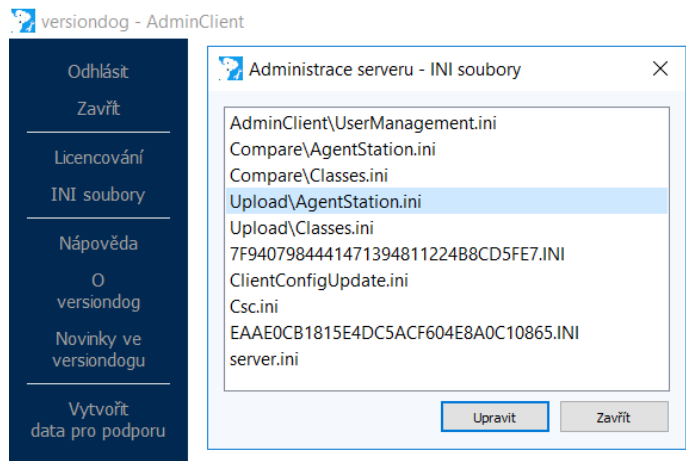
versiondog - AdminClient

Odhlásit
Zavřít

Licencování
INI soubory

Nápověda
O versiondog
Novinky ve versiondogu

Vytvořit data pro podporu

Administrace serveru - INI soubory

AdminClient\UserManagement.ini
Compare\AgentStation.ini
Compare\Classes.ini
Upload\AgentStation.ini
Upload\Classes.ini
7F9407984441471394811224B8CD5FE7.INI
ClientConfigUpdate.ini
Csc.ini
EAAE0CB1815E4DC5ACF604E8A0C10865.INI
server.ini

Upravit
Zavřít